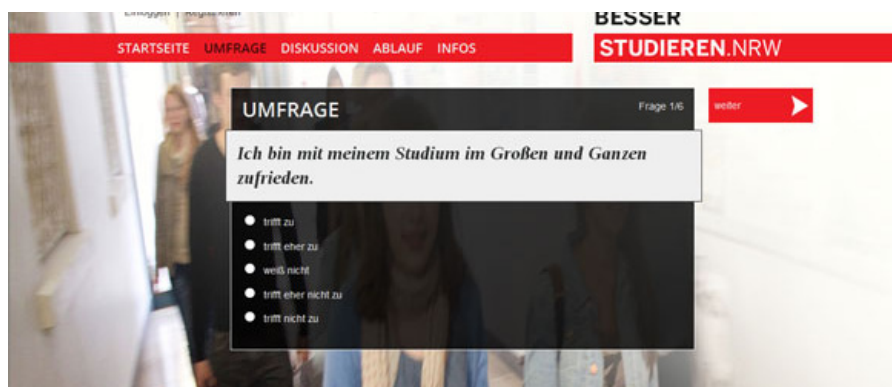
Einloggen | Registrieren

STARTSEITE UMFRAGE DISKUSSION ABLAUF INFOS

BESSER
STUDIEREN.NRW

UMFRAGE

Frage 1/6

weiter

Ich bin mit meinem Studium im Großen und Ganzen zufrieden.

trifft zu

trifft eher zu

weiß nicht

trifft eher nicht zu

trifft nicht zu